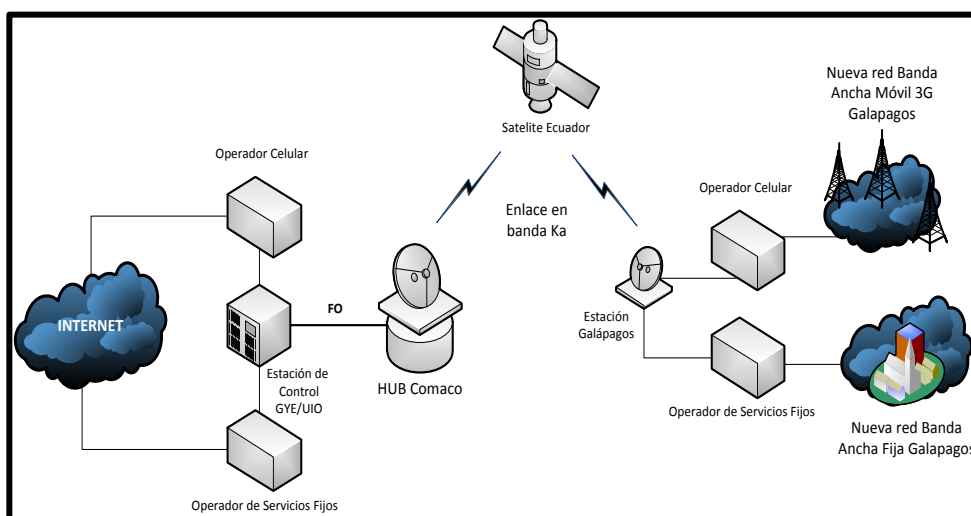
Satelite Ecuador

Nueva red Banda Ancha Móvil 3G Galapagos

Operador Celular

Enlace en banda Ka

Operador Celular

INTERNET

FO

Estación Galápagos

Estación de Control GYE/UIO

HUB Comaco

Operador de Servicios Fijos

Nueva red Banda Ancha Fija Galapagos

Operador de Servicios Fijos